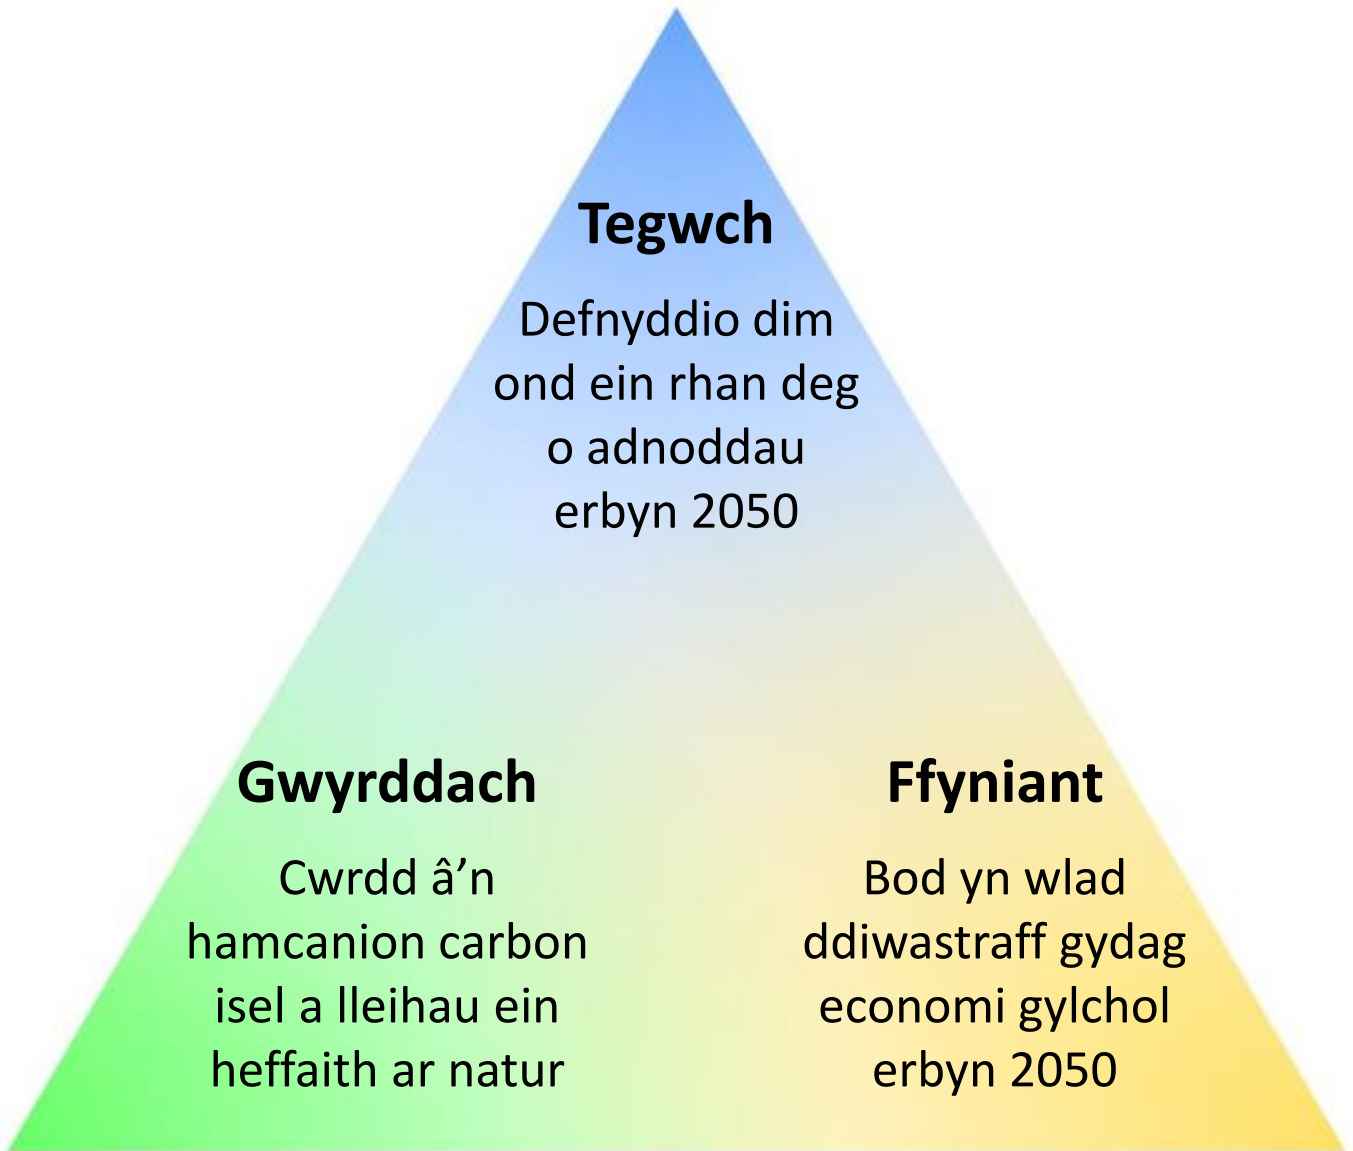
Tegwch

Defnyddio dim ond ein rhan deg o adnoddau erbyn 2050

Gwyrddach

Cwrdd â'n hamcanion carbon isel a lleihau ein heffaith ar natur

Ffyniant

Bod yn wlad ddiwastraff gydag economi gylchol erbyn 2050